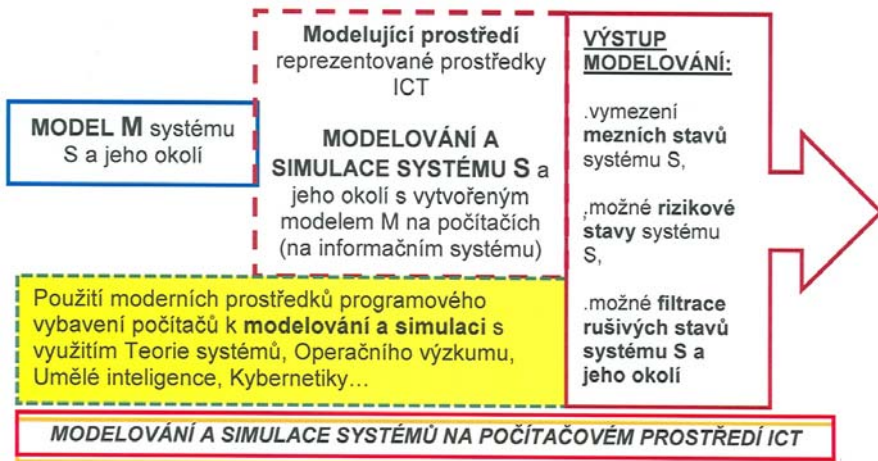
MODEL M systému S a jeho okolí

Modelující prostředí reprezentované prostředky ICT

MODELOVÁNÍ A SIMULACE SYSTÉMU S a jeho okolí s vytvořeným modelem M na počítačích (na informačním systému)

VÝSTUP MODELOVÁNÍ:

.vymezení mezních stavů systému S,

,možné rizikové stavy systému S,

.možné filtrace rušivých stavů systému S a jeho okolí

Použití moderních prostředků programového vybavení počítačů k modelování a simulaci s využitím Teorie systémů, Operačního výzkumu, Umělé inteligence, Kybernetiky...

MODELOVÁNÍ A SIMULACE SYSTÉMŮ NA POČÍTAČOVÉM PROSTŘEDÍ ICT